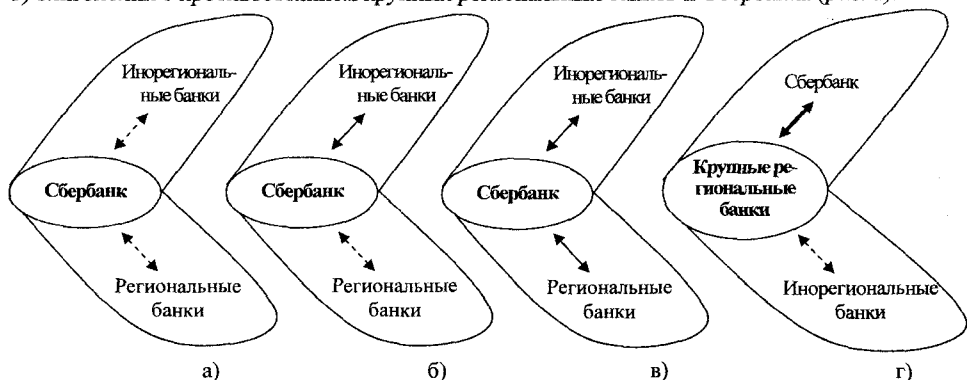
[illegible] крупные региональные банки и Сбербанк (рис. 3)

Инорегиональные банки

Сбербанк

Региональные банки

а)

Инорегиональные банки

Сбербанк

Региональные банки

б)

Инорегиональные банки

Сбербанк

Региональные банки

в)

Сбербанк

Крупные региональные банки

Инорегиональные банки

г)